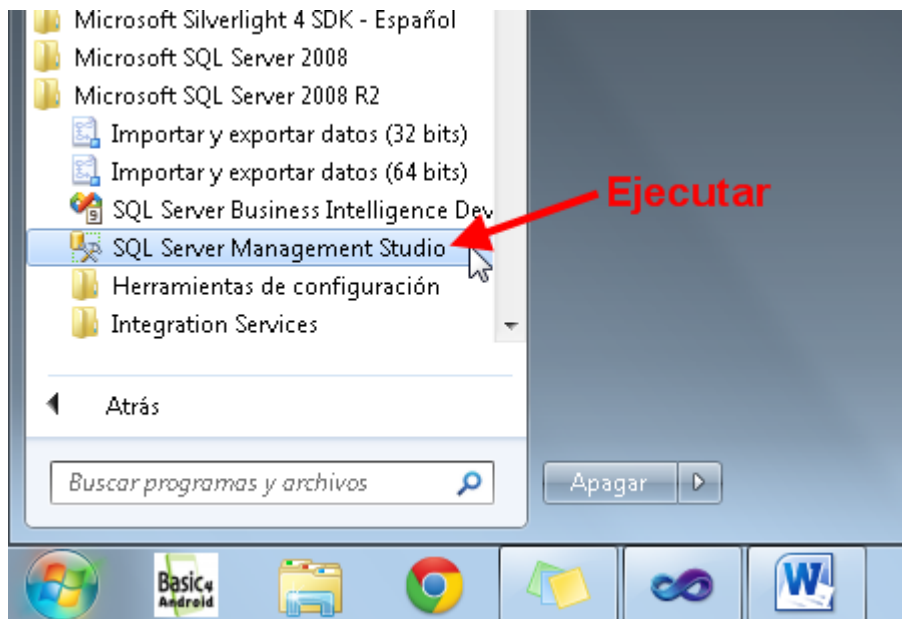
Microsoft Silverlight 4 SDK - Español
Microsoft SQL Server 2008
Microsoft SQL Server 2008 R2
Importar y exportar datos (32 bits)
Importar y exportar datos (64 bits)
SQL Server Business Intelligence Dev
SQL Server Management Studio
Herramientas de configuración
Integration Services

Ejecutar

Atrás

Buscar programas y archivos

Apagar

Basic4 Android

W